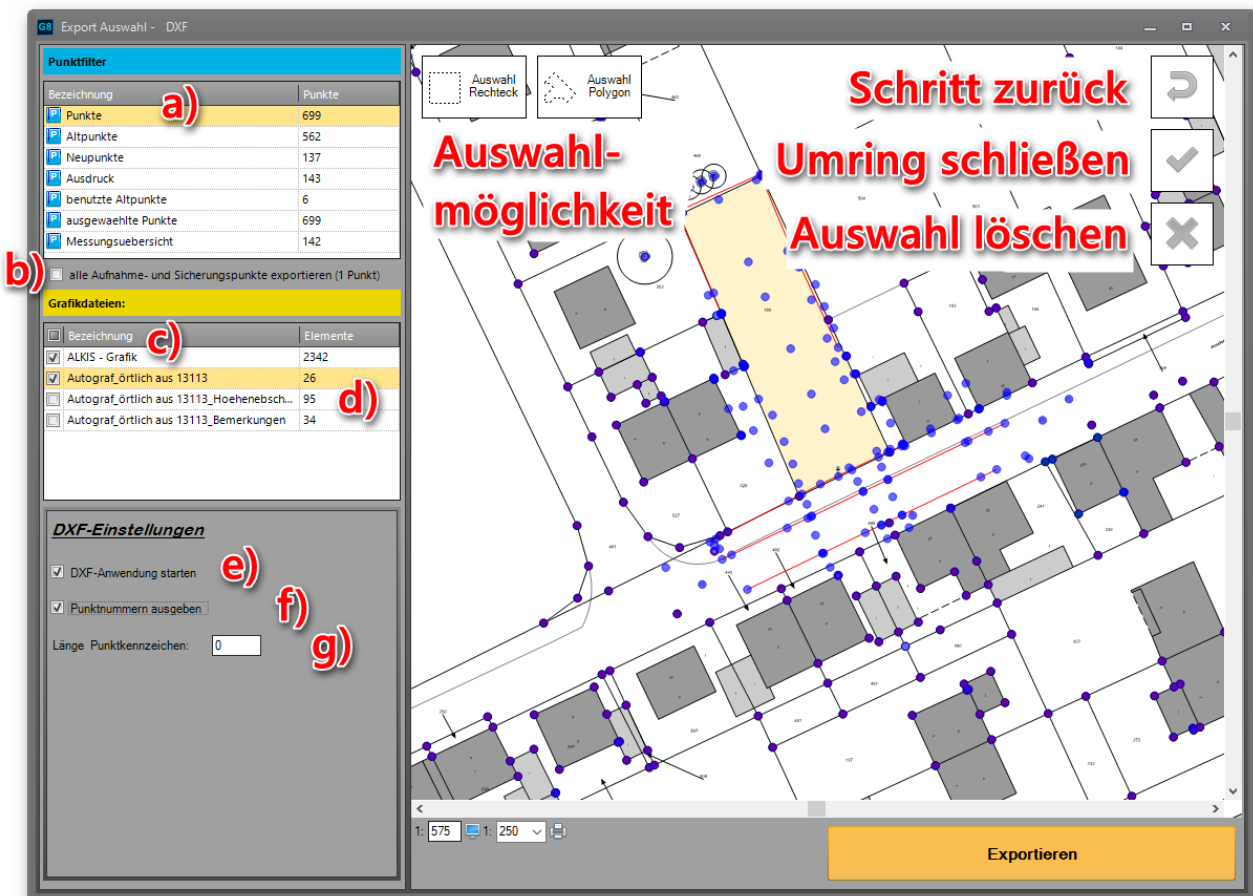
G8 Export Auswahl - DXF

Punktfilter

| Bezeichnung | Punkte |
|---|---|
| Punkte | 699 |
| Altpunkte | 562 |
| Neupunkte | 137 |
| Ausdruck | 143 |
| benutzte Altpunkte | 6 |
| ausgewaehlte Punkte | 699 |
| Messungsuebersicht | 142 |

a)

b) alle Aufnahme- und Sicherungspunkte exportieren (1 Punkt)

Grafikdateien:

| Bezeichnung | Elemente |
|---|---|
| ALKIS - Grafik | 2342 |
| Autograf_örtlich aus 13113 | 26 |
| Autograf_örtlich aus 13113_Hoehenebsch... | 95 |
| Autograf_örtlich aus 13113_Bemerkungen | 34 |

c)

d)

DXF-Einstellungen

DXF-Anwendung starten e)

Punktnummern ausgeben f)

Länge Punktkennzeichen: 0 g)

Auswahl Rechteck

Auswahl Polygon

Auswahl-möglichkeit

Schritt zurück

Umring schließen

Auswahl löschen

1: 575 1: 250

Exportieren